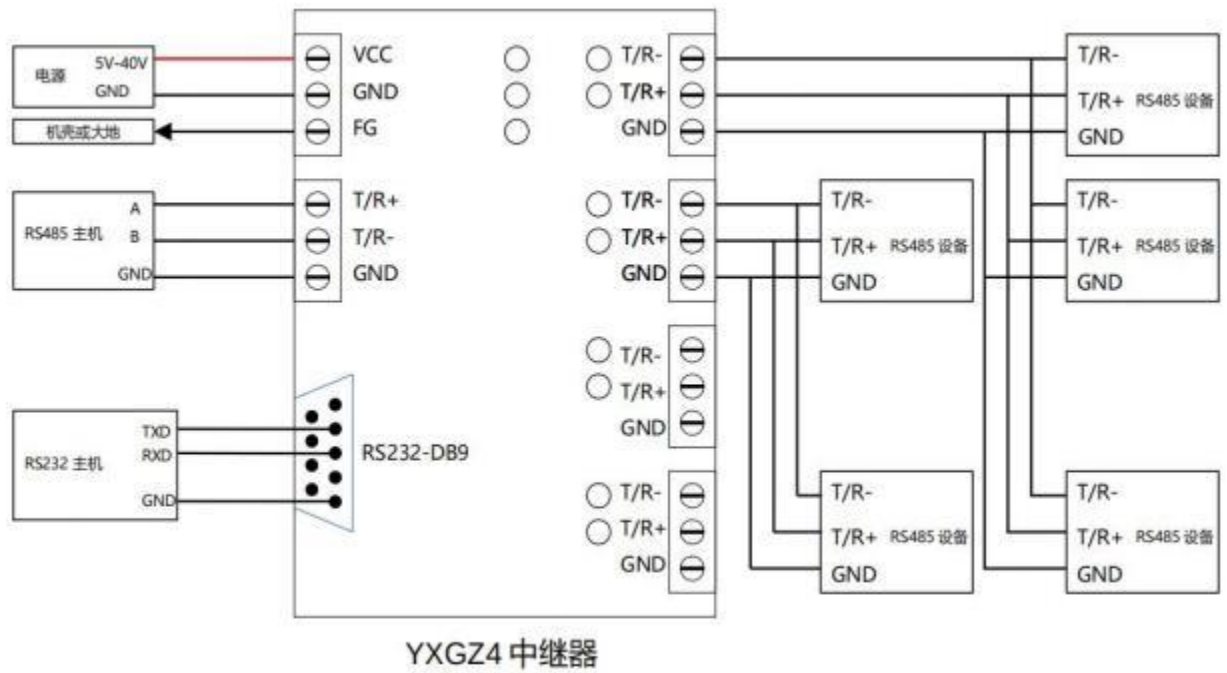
电源 5V-40V GND

机壳或大地

RS485 主机 A B GND

RS232 主机 TXD RXD GND

VCC
GND
FG

T/R+
T/R-
GND

RS232-DB9

T/R-
T/R+
GND

T/R-
T/R+
GND

T/R-
T/R+
GND

T/R-
T/R+
GND

T/R-
T/R+ RS485 设备
GND

T/R-
T/R+ RS485 设备
GND

T/R-
T/R+ RS485 设备
GND

T/R-
T/R+ RS485 设备
GND

T/R-
T/R+ RS485 设备
GND

YXGZ4 中继器